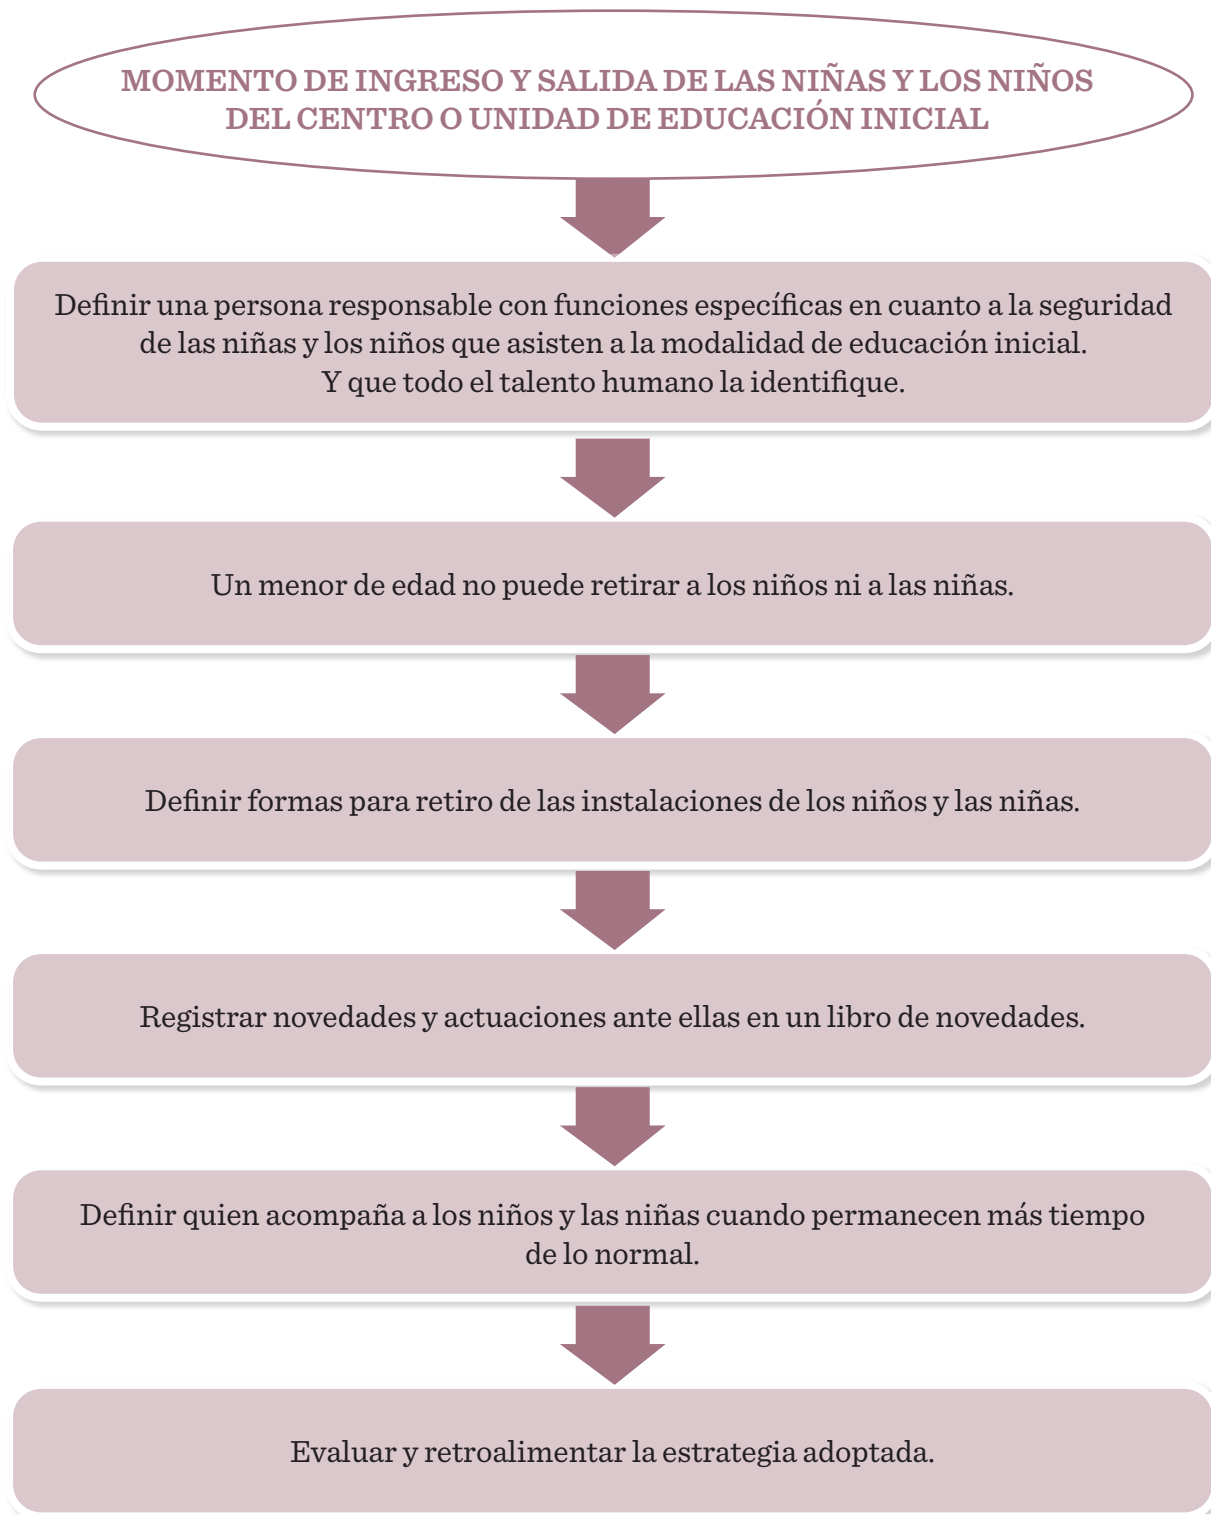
MOMENTO DE INGRESO Y SALIDA DE LAS NIÑAS Y LOS NIÑOS DEL CENTRO O UNIDAD DE EDUCACIÓN INICIAL

Definir una persona responsable con funciones específicas en cuanto a la seguridad de las niñas y los niños que asisten a la modalidad de educación inicial. Y que todo el talento humano la identifique.

Un menor de edad no puede retirar a los niños ni a las niñas.

Definir formas para retiro de las instalaciones de los niños y las niñas.

Registrar novedades y actuaciones ante ellas en un libro de novedades.

Definir quien acompaña a los niños y las niñas cuando permanecen más tiempo de lo normal.

Evaluar y retroalimentar la estrategia adoptada.